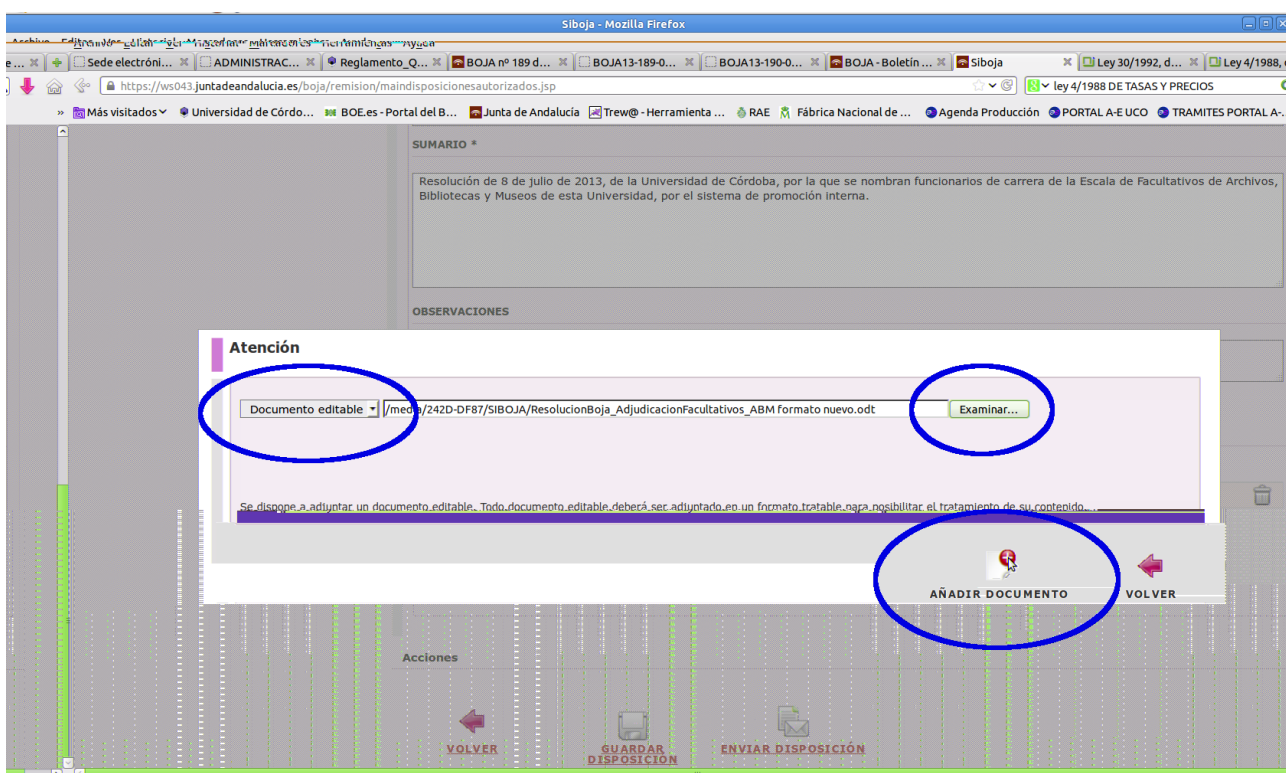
Siboja - Mozilla Firefox

Sede electróni... | ADMINISTRAC... | Reglamento_Q... | BOJA nº 189 d... | BOJA13-189-0... | BOJA13-190-0... | BOJA - Boletín ... | Siboja | Ley 30/1992, d... | Ley 4/1988, ...

https://ws043.juntadeandalucia.es/boja/remision/maindisposicionesautorizados.jsp

ley 4/1988 DE TASAS Y PRECIOS

Más visitados | Universidad de Córdo... | BOE.es - Portal del B... | Junta de Andalucía | Trew@ - Herramienta ... | RAE | Fábrica Nacional de ... | Agenda Producción | PORTAL A-E UCO | TRAMITES PORTAL A-...

SUMARIO *

Resolución de 8 de julio de 2013, de la Universidad de Córdoba, por la que se nombran funcionarios de carrera de la Escala de Facultativos de Archivos, Bibliotecas y Museos de esta Universidad, por el sistema de promoción interna.

OBSERVACIONES

Atención

Documento editable

/media/242D-DF87/SIBOJA/ResolucionBoja_AdjudicacionFacultativos_ABM formato nuevo.odt

Examinar...

Se dispone a adjuntar un documento editable. Todo documento editable deberá ser adjuntado en un formato tratable para posibilitar el tratamiento de su contenido...

AÑADIR DOCUMENTO

VOLVER

Acciones

VOLVER

GUARDAR DISPOSICIÓN

ENVIAR DISPOSICIÓN